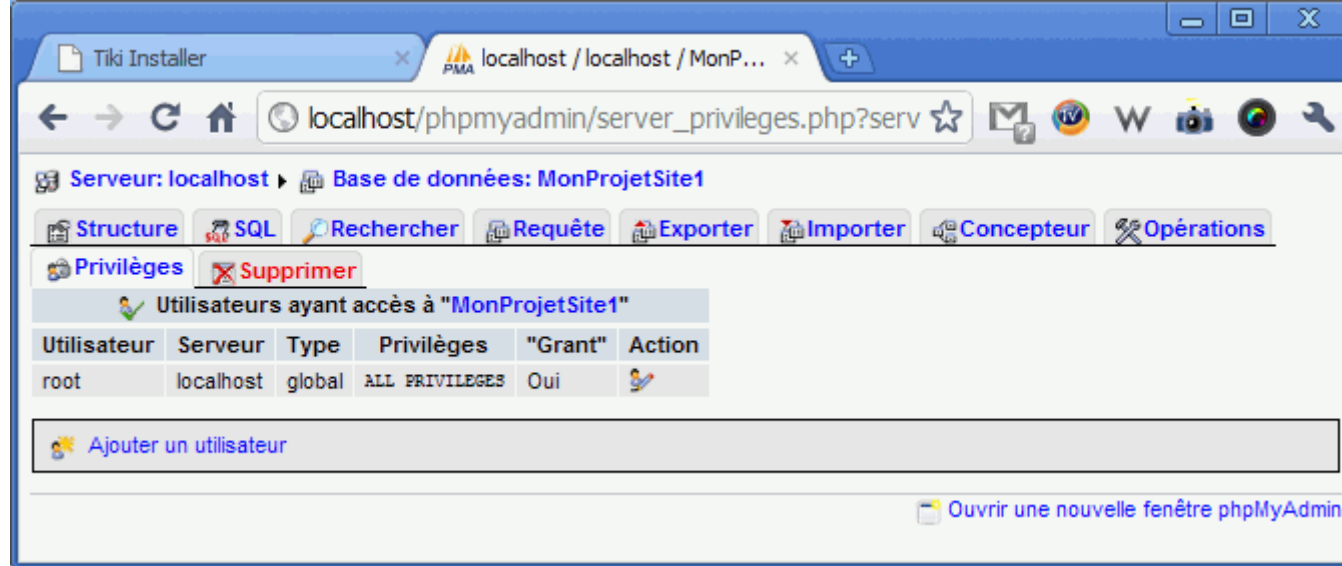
Tiki Installer

localhost / localhost / MonP...

localhost/phpmyadmin/server_privileges.php?serv

W

Serveur: localhost ▸ Base de données: MonProjetSite1

Structure SQL Rechercher Requête Exporter Importer Concepteur Opérations

Privilèges Supprimer

Utilisateurs ayant accès à "MonProjetSite1"

| Utilisateur | Serveur | Type | Privilèges | "Grant" | Action |
|---|---|---|---|---|---|
| root | localhost | global | ALL PRIVILEGES | Oui | |

Ajouter un utilisateur

Ouvrir une nouvelle fenêtre phpMyAdmin